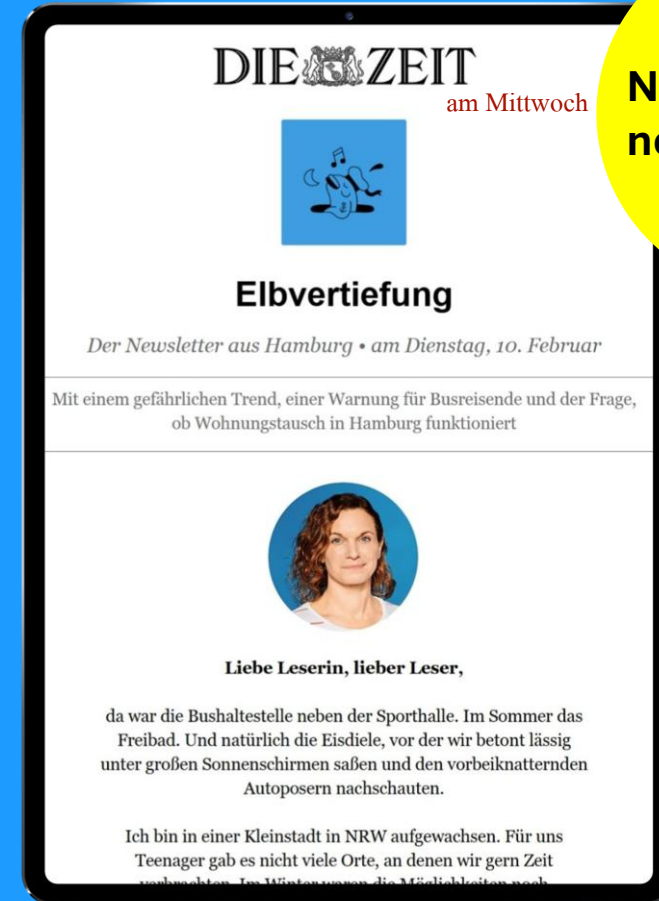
DIE ZEIT

am Mittwoch

N
ne

Elbvertiefung

Der Newsletter aus Hamburg • am Dienstag, 10. Februar

Mit einem gefährlichen Trend, einer Warnung für Busreisende und der Frage, ob Wohnungstausch in Hamburg funktioniert

Liebe Leserin, lieber Leser,

da war die Bushaltestelle neben der Sporthalle. Im Sommer das Freibad. Und natürlich die Eisdiele, vor der wir betont lässig unter großen Sonnenschirmen saßen und den vorbeiknatternden Autoposern nachschauten.

Ich bin in einer Kleinstadt in NRW aufgewachsen. Für uns Teenager gab es nicht viele Orte, an denen wir gern Zeit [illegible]